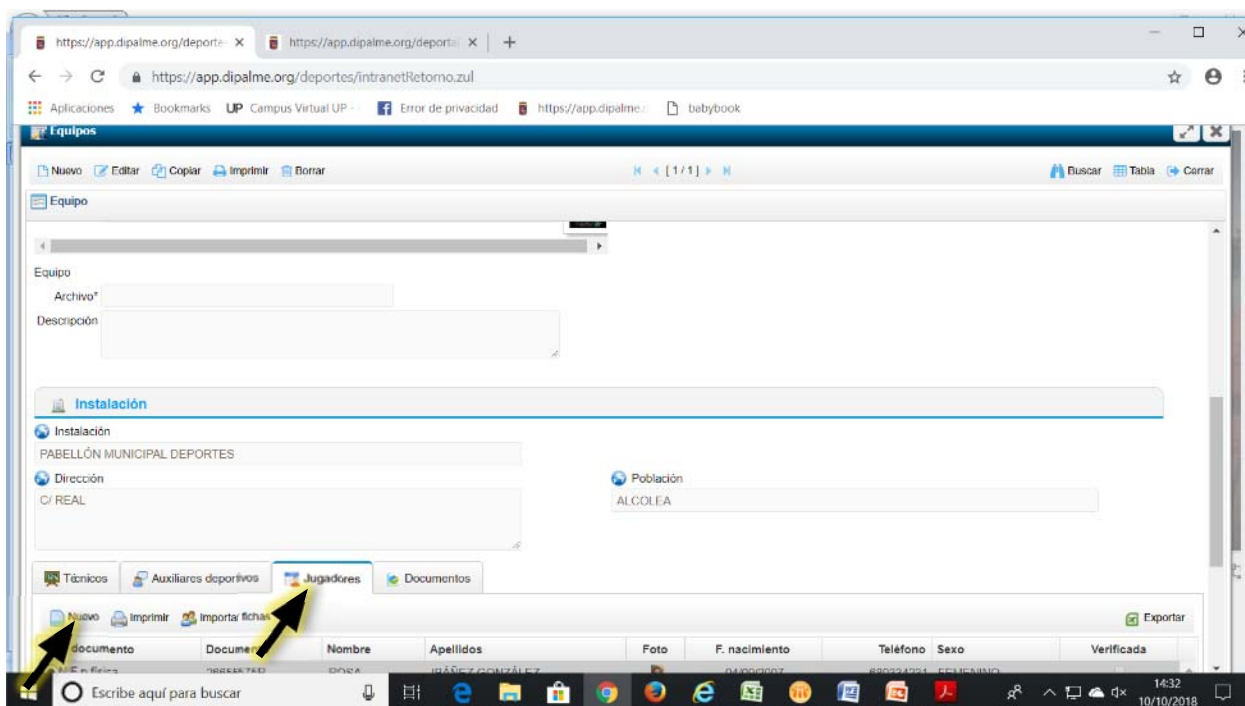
https://app.dipalme.org/deporte ×
https://app.dipalme.org/deporta ×
+

https://app.dipalme.org/deportes/intranetRetorno.zul

Aplicaciones  Bookmarks  UP Campus Virtual UP  Error de privacidad  https://app.dipalme.  babybook

Equipos

Nuevo  Editar  Copiar  Imprimir  Borrar
[1/1]
Buscar  Tabla  Cerrar

Equipo

Equipo
Archivo*
Descripción

Instalación
Instalación
PABELLÓN MUNICIPAL DEPORTES
Dirección
C/ REAL
Población
ALCOLEA

Técnicos  Auxiliares deportivos  Jugadores  Documentos

Nuevo  Imprimir  Importar fichas  Exportar

| documento | Documento | Nombre | Apellidos | Foto | F. nacimiento | Teléfono | Sexo | Verificada |
|---|---|---|---|---|---|---|---|---|
| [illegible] | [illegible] | ROSA | IBÁÑEZ GONZÁLEZ | | 04/09/2007 | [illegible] | FEMENINO | |

Escribe aquí para buscar
14:32
10/10/2018